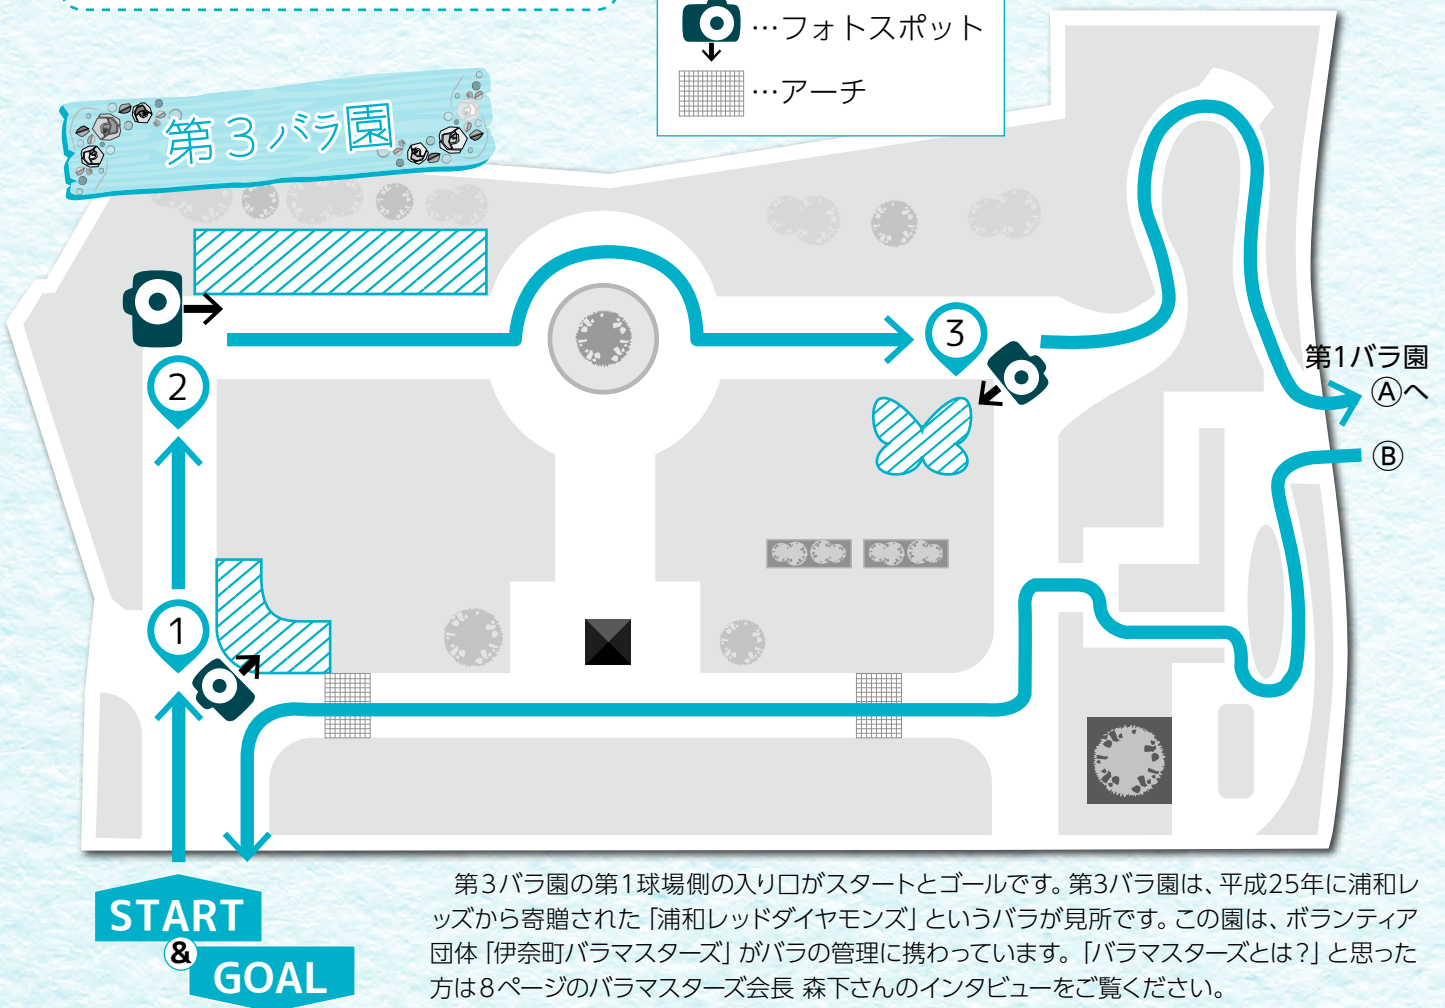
…フォトスポット

…アーチ

第３バラ園

2

1

3

第1バラ園
Ⓐへ

Ⓑ

START
&
GOAL

第３バラ園の第１球場側の入り口がスタートとゴールです。第3バラ園は、平成25年に浦和レッズから寄贈された「浦和レッドダイヤモンズ」というバラが見所です。この園は、ボランティア団体「伊奈町バラマスターズ」がバラの管理に携わっています。「バラマスターズとは？」と思った方は８ページのバラマスターズ会長 森下さんのインタビューをご覧ください。